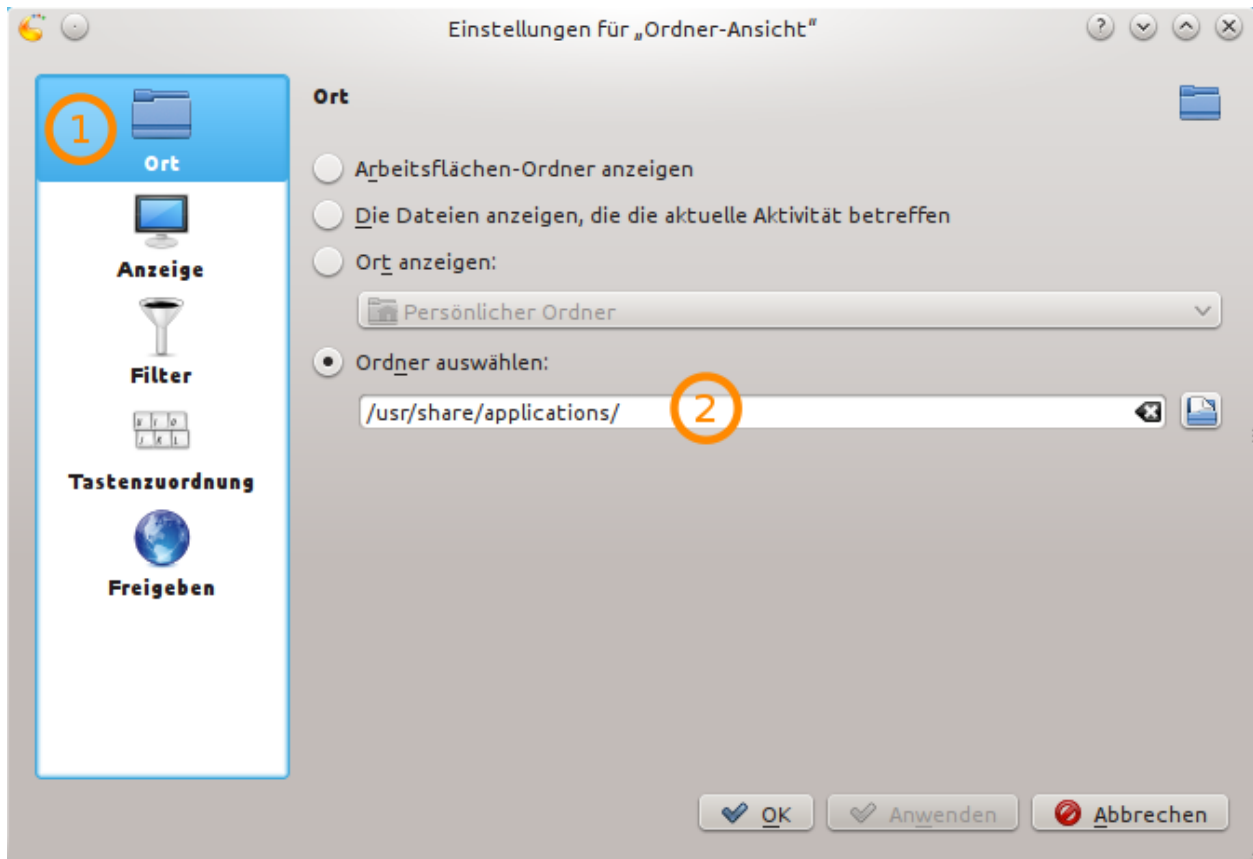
Einstellungen für „Ordner-Ansicht"

1

Ort

Anzeige

Filter

Tastenzuordnung

Freigeben

Ort

Arbeitsflächen-Ordner anzeigen

Die Dateien anzeigen, die die aktuelle Aktivität betreffen

Ort anzeigen:

Persönlicher Ordner

Ordner auswählen:

/usr/share/applications/

2

OK

Anwenden

Abbrechen